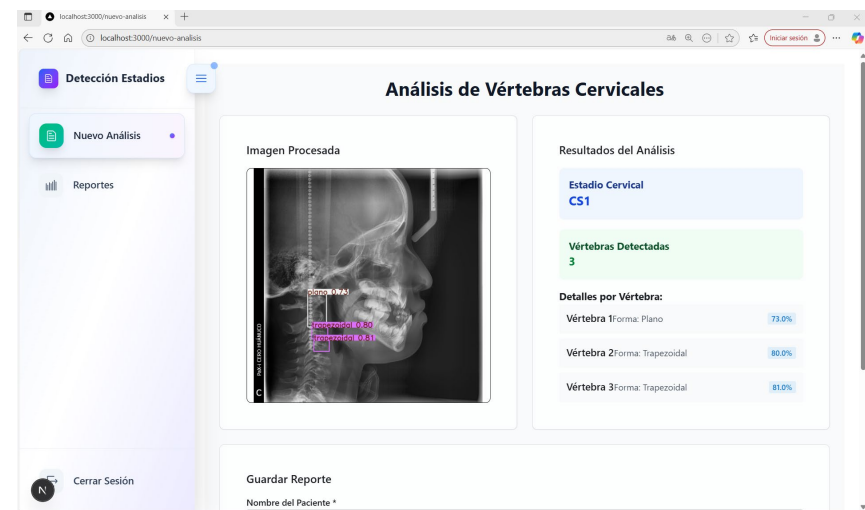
localhost:3000/nuevo-analisis

localhost:3000/nuevo-analisis

Iniciar sesión

Detección Estadios

Nuevo Análisis

Reportes

Cerrar Sesión

N

Análisis de Vértebras Cervicales

Imagen Procesada

plano 0.73
trapezoidal 0.80
trapezoidal 0.81

Resultados del Análisis

Estadio Cervical
CS1

Vértebras Detectadas
3

Detalles por Vértebra:

Vértebra 1 Forma: Plano 73.0%

Vértebra 2 Forma: Trapezoidal 80.0%

Vértebra 3 Forma: Trapezoidal 81.0%

Guardar Reporte

Nombre del Paciente *